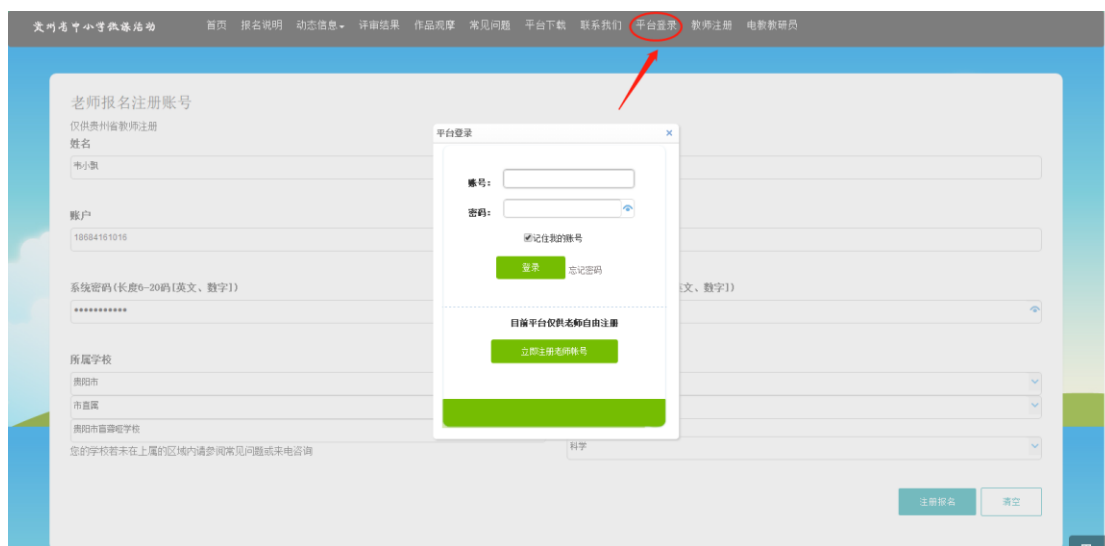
贵州省中小学微课活动 首页 报名说明 动态信息 评审结果 作品观摩 常见问题 平台下载 联系我们 平台登录 教师注册 电教教研员

老师报名注册账号
仅供贵州省教师注册
姓名
韦小飘

账户
18684161016

系统密码(长度6~20码[英文、数字])
••••••••••••

文、数字])

所属学校
贵阳市
市直属
贵阳市盲聋哑学校
您的学校若未在上属的区域内请参阅常见问题或来电咨询

科学

注册报名 清空

平台登录 ×
账号:
密码:
记住我的账号
登录 忘记密码
目前平台仅供老师自由注册
立即注册老师帐号